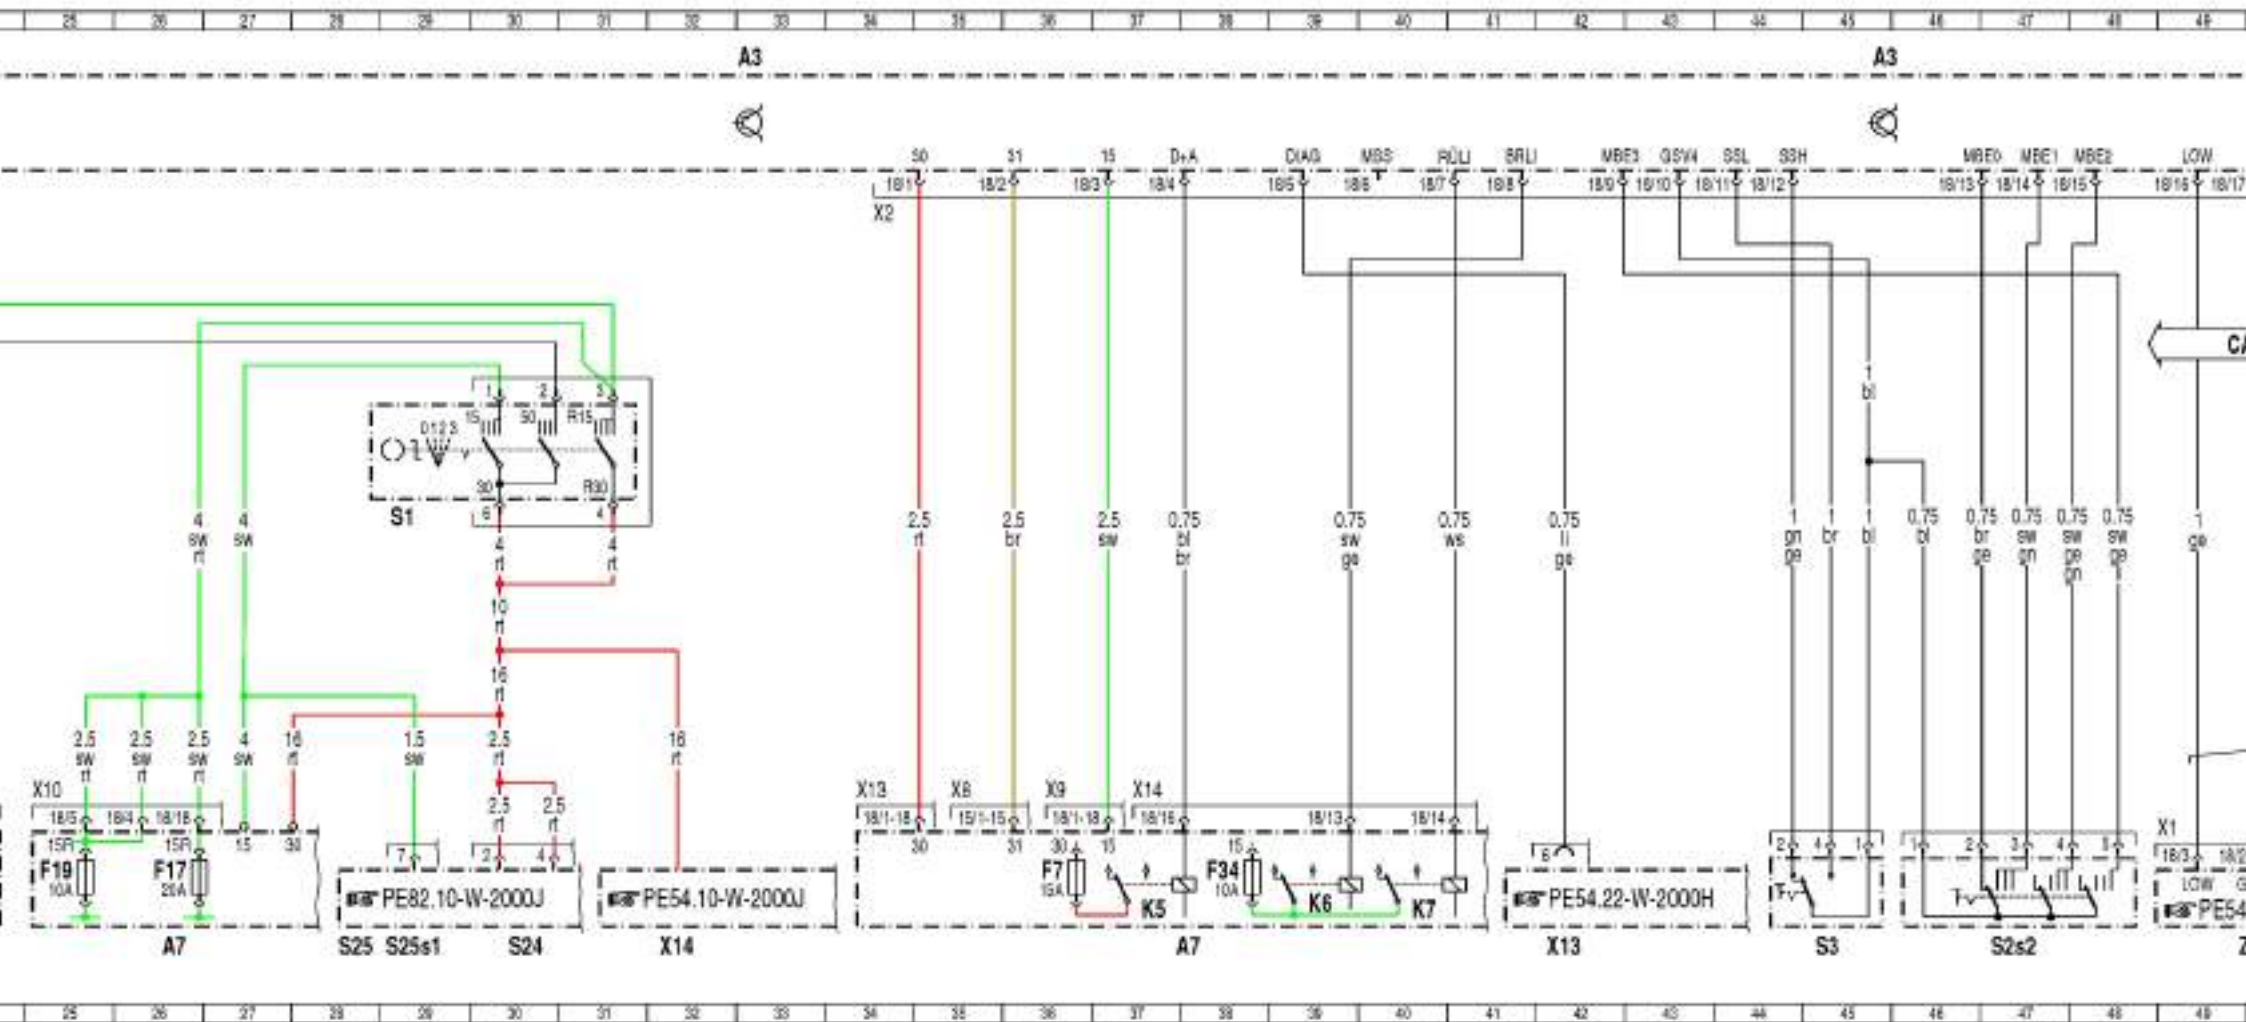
25 26 27 28 29 30 31 32 33 34 35 36 37 38 39 40 41 42 43 44 45 46 47 48 49

A3

A3

50 31 15 D+A DIAG MBS RÜLI BRLI MBE3 GSV4 SSL SSH MBE0 MBE1 MBE2 LOW

18/1 18/2 18/3 18/4 18/5 18/6 18/7 18/8 18/9 18/10 18/11 18/12 18/13 18/14 18/15 18/16 18/17

X2

CA

1 2 3
15 50 R15
0 1 2 3
30 R30
6 4
S1

4 sw rt
4 sw

4 rt
4 rt
10 rt
16 rt

2.5 rt
2.5 br
2.5 sw
0.75 bl br
0.75 sw ge
0.75 ws
0.75 li ge
1 bl
1 gn ge
1 br
1 bl
0.75 bl
0.75 br ge
0.75 sw gn
0.75 sw ge gn
0.75 sw ge
1 ge

2.5 sw rt
2.5 sw rt
2.5 sw rt
4 sw
16 rt
1.5 sw
2.5 rt
16 rt
2.5 rt
2.5 rt

X10
18/5 18/4 18/18
15R 15R 15 30
F19 10A
F17 20A
A7

7 2 4
PE82.10-W-2000J
S25 S25s1 S24

PE54.10-W-2000J
X14

X13 X8 X9 X14
18/1-18 15/1-15 18/1-18 18/16 18/13 18/14
30 31 30 15 15
F7 15A
K5
F34 10A
K6 K7
A7

6
PE54.22-W-2000H
X13

2 4 1
S3

1 2 3 4 5
S2s2

X1
18/3 18/2
LOW
PE54
Z

25 26 27 28 29 30 31 32 33 34 35 36 37 38 39 40 41 42 43 44 45 46 47 48 49